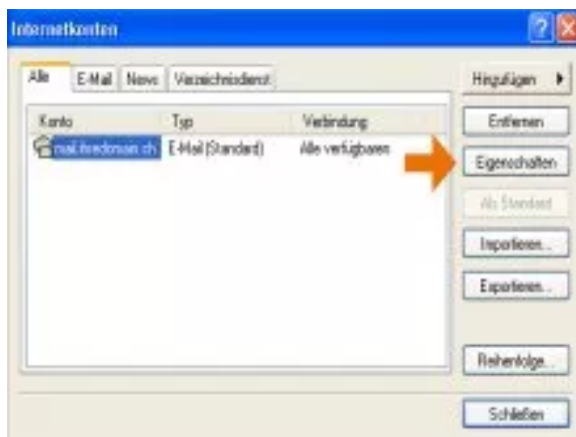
Internetkonten

Alle | E-Mail | News | Verzeichnisdienst

| Konto | Typ | Verbindung |
|---|---|---|
| mail.ihredomain.ch | E-Mail (Standard) | Alle verfügbaren |

Hinzufügen

Entfernen

Eigenschaften

Als Standard

Importieren...

Exportieren...

Reihenfolge...

Schließen